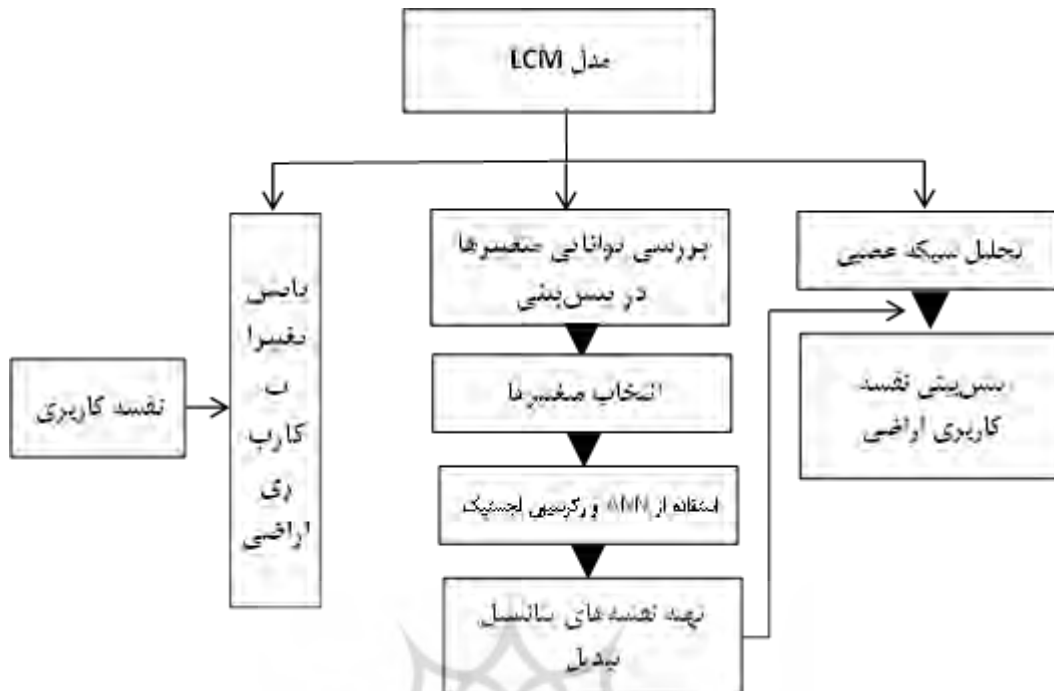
مدل LCM

بررسی توانایی متغیرها در پیش‌بینی

انتخاب متغیرها

استفاده از ANN و رگرسیون لجستیک

تهیه نقشه‌های پتانسیل تبدیل

تحلیل شبکه عصبی

پیش‌بینی نقشه کاربری اراضی

یافتن تغییرات کاربری اراضی

نقشه کاربری